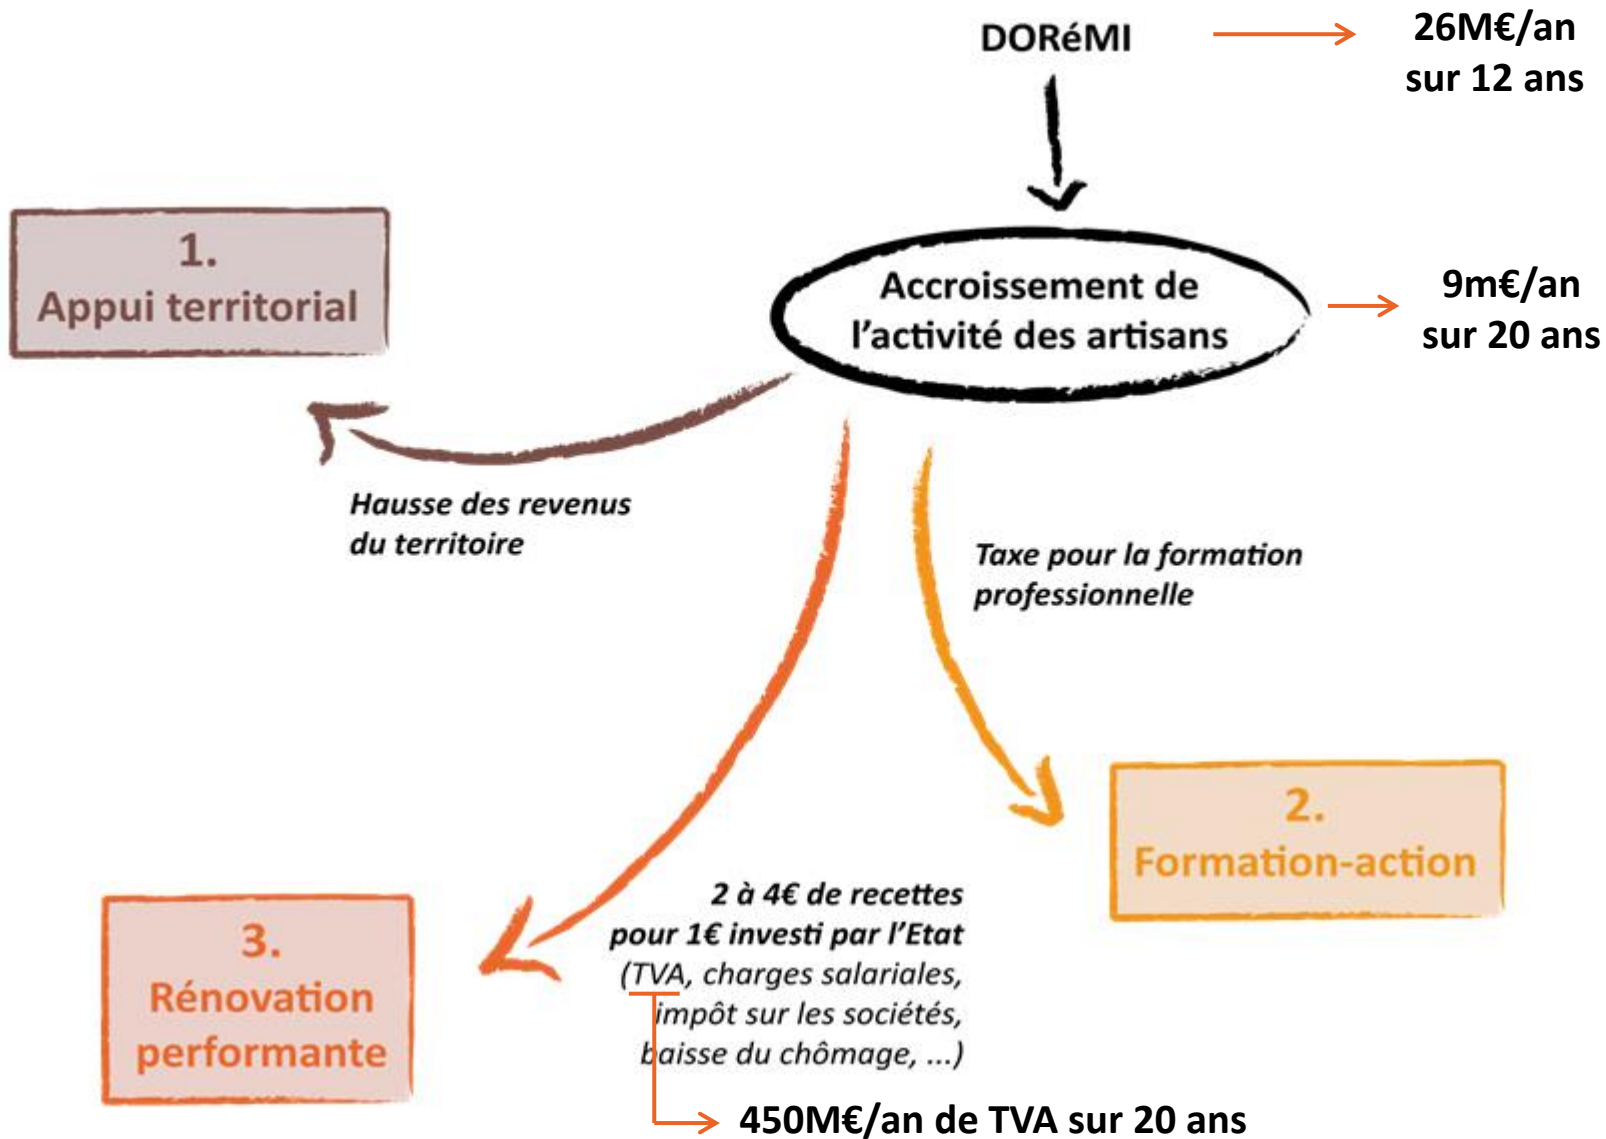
DORéMI

26M€/an
sur 12 ans

1.
Appui territorial

Accroissement de l'activité des artisans

9m€/an
sur 20 ans

*Hausse des revenus du territoire*

*Taxe pour la formation professionnelle*

2.
Formation-action

3.
Rénovation performante

*2 à 4€ de recettes pour 1€ investi par l'Etat (TVA, charges salariales, impôt sur les sociétés, baisse du chômage, ...)*

450M€/an de TVA sur 20 ans